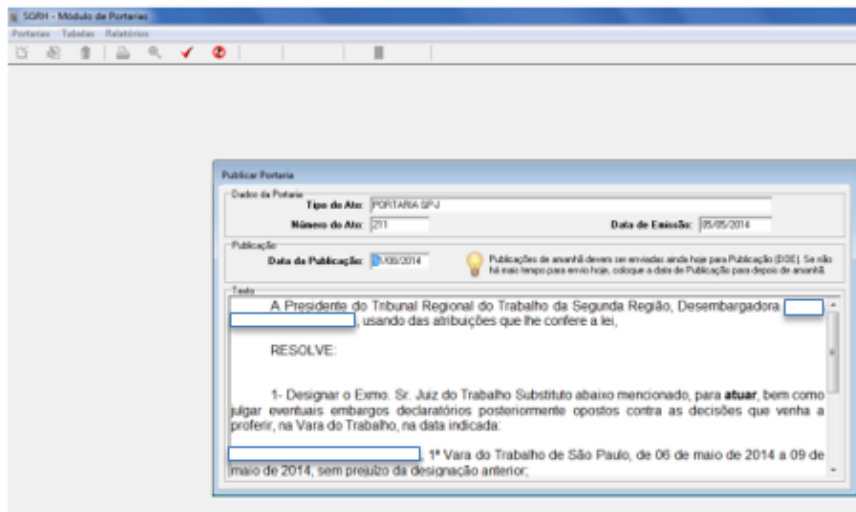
SGRH - Módulo de Portarias
Portarias Tabelas Relatórios

Publicar Portaria
Dados da Portaria
Tipo do Ato: PORTARIA GP-J
Número do Ato: 211
Data de Emissão: 05/05/2014
Publicação
Data da Publicação: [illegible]/05/2014
Publicações de amanhã devem ser enviadas ainda hoje para Publicação (DOE). Se não há mais tempo para envio hoje, coloque a data de Publicação para depois de amanhã.
Texto
A Presidente do Tribunal Regional do Trabalho da Segunda Região, Desembargadora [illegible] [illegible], usando das atribuições que lhe confere a lei,

RESOLVE:

1- Designar o Exmo. Sr. Juiz do Trabalho Substituto abaixo mencionado, para **atuar**, bem como julgar eventuais embargos declaratórios posteriormente opostos contra as decisões que venha a proferir, na Vara do Trabalho, na data indicada:

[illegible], 1ª Vara do Trabalho de São Paulo, de 06 de maio de 2014 a 09 de maio de 2014, sem prejuízo da designação anterior;